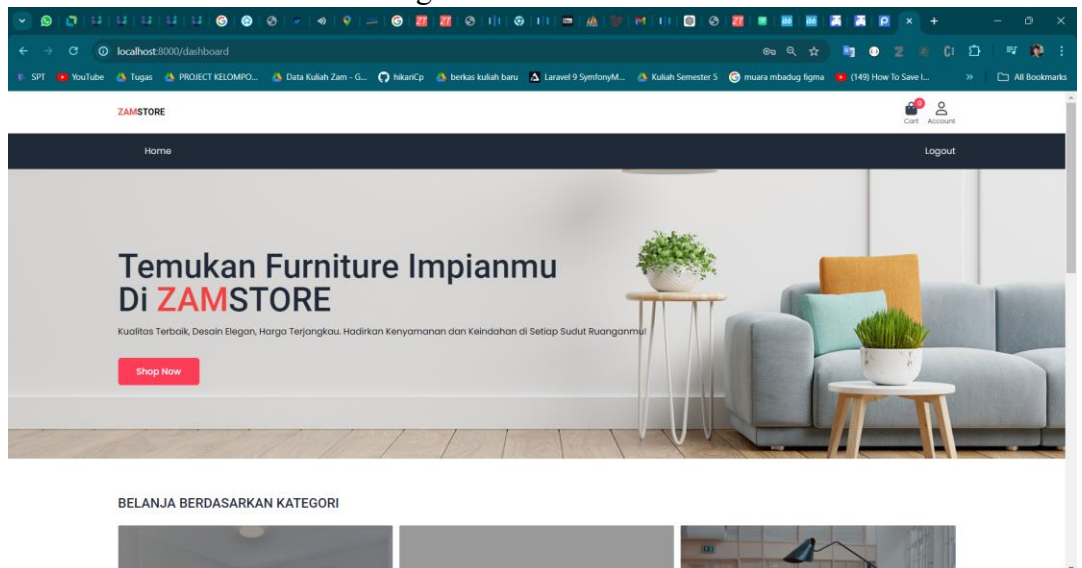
localhost:8000/dashboard

SPT YouTube Tugas PROJECT KELOMPO... Data Kuliah Zam - G... hikariCp berkas kuliah baru Laravel 9 SymfonyM... Kuliah Semester 5 muara mbadug figma (149) How To Save I... All Bookmarks

ZAMSTORE

0 Cart Account

Home

Logout

Temukan Furniture Impianmu Di ZAMSTORE

Kualitas Terbaik, Desain Elegan, Harga Terjangkau. Hadirkan Kenyamanan dan Keindahan di Setiap Sudut Ruanganmu!

Shop Now

BELANJA BERDASARKAN KATEGORI